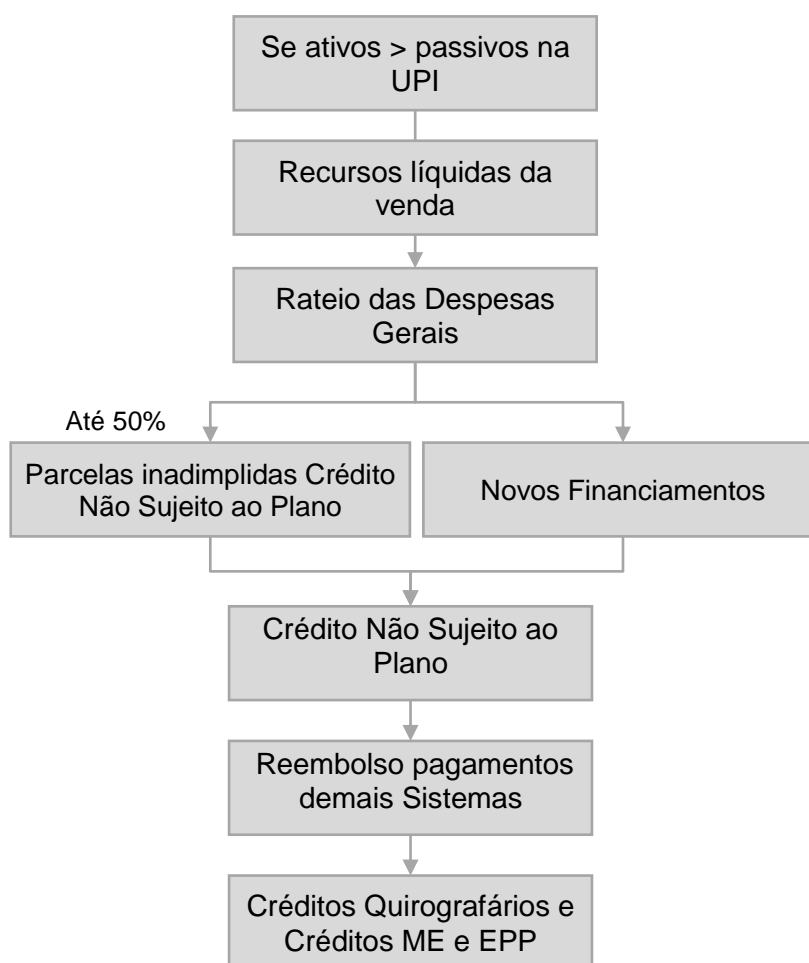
Se ativos > passivos na UPI

Recursos líquidas da venda

Rateio das Despesas Gerais

Até 50%

Parcelas inadimplidas Crédito Não Sujeito ao Plano

Novos Financiamentos

Crédito Não Sujeito ao Plano

Reembolso pagamentos demais Sistemas

Créditos Quirografários e Créditos ME e EPP